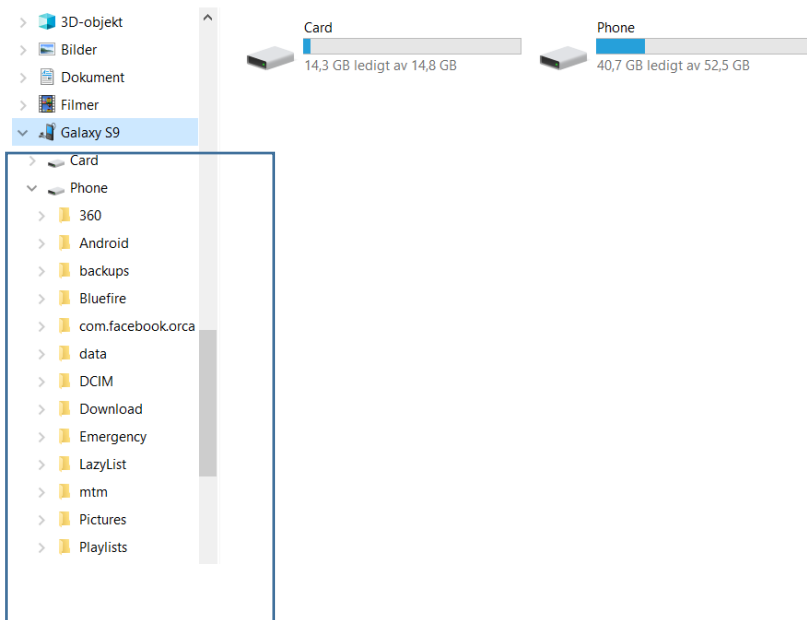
3D-objekt
Bilder
Dokument
Filmer
Galaxy S9
Card
Phone
360
Android
backups
Bluefire
com.facebook.orca
data
DCIM
Download
Emergency
LazyList
mtm
Pictures
Playlists

Card
14,3 GB ledigt av 14,8 GB

Phone
40,7 GB ledigt av 52,5 GB